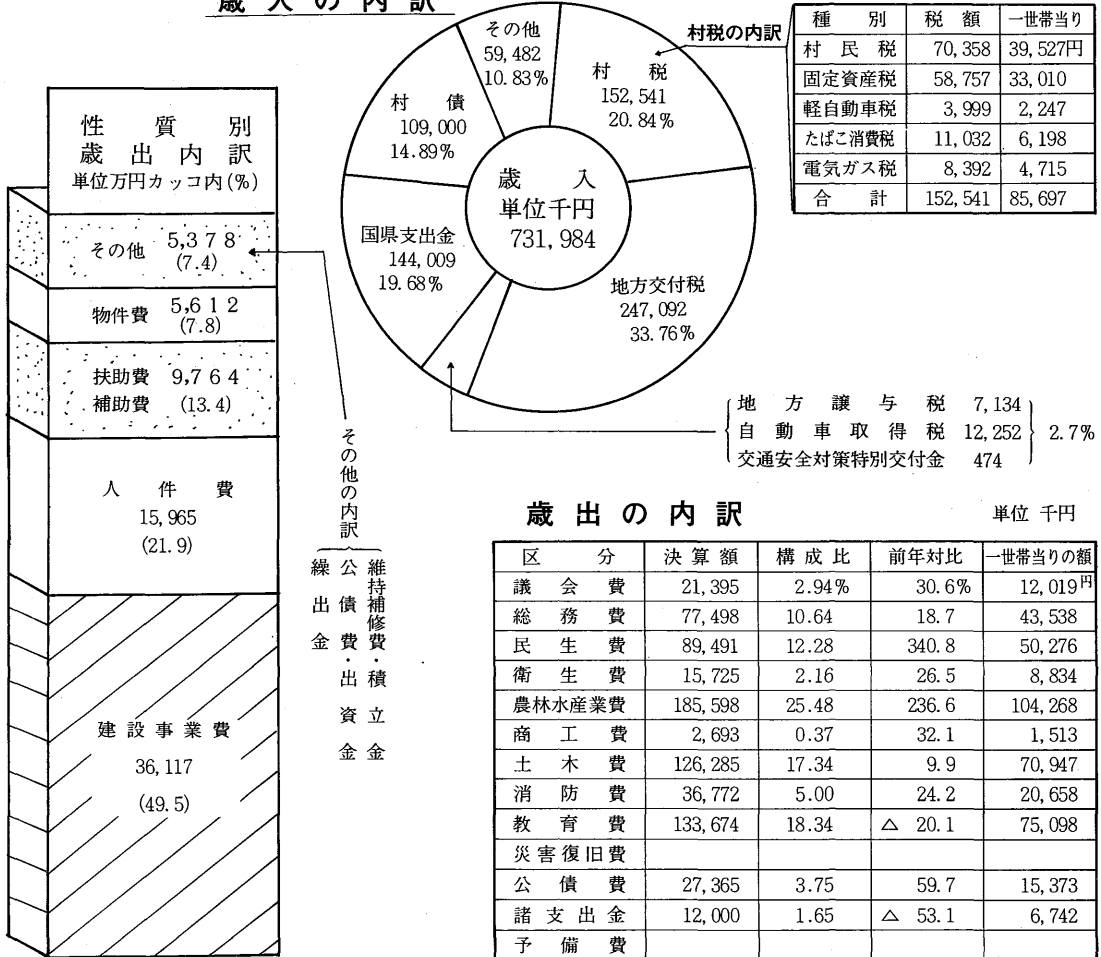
歳入の内訳

性質別
歳出内訳
単位万円カッコ内(%)

その他 5,378 (7.4)

物件費 5,612 (7.8)

扶助費 補助費 9,764 (13.4)

人件費 15,965 (21.9)

建設事業費 36,117 (49.5)

その他の内訳
維持補修費・積立金
公債費・出資金
繰出金

その他 59,482 10.83%

村税 152,541 20.84%

村債 109,000 14.89%

歳入
単位千円
731,984

国県支出金 144,009 19.68%

地方交付税 247,092 33.76%

地方譲与税 7,134
自動車取得税 12,252
交通安全対策特別交付金 474
2.7%

村税の内訳

| 種別 | 税額 | 一世帯当り |
|---|---|---|
| 村民税 | 70,358 | 39,527円 |
| 固定資産税 | 58,757 | 33,010 |
| 軽自動車税 | 3,999 | 2,247 |
| たばこ消費税 | 11,032 | 6,198 |
| 電気ガス税 | 8,392 | 4,715 |
| 合計 | 152,541 | 85,697 |

歳出の内訳

単位 千円

| 区分 | 決算額 | 構成比 | 前年対比 | 一世帯当りの額 |
|---|---|---|---|---|
| 議会費 | 21,395 | 2.94% | 30.6% | 12,019円 |
| 総務費 | 77,498 | 10.64 | 18.7 | 43,538 |
| 民生費 | 89,491 | 12.28 | 340.8 | 50,276 |
| 衛生費 | 15,725 | 2.16 | 26.5 | 8,834 |
| 農林水産業費 | 185,598 | 25.48 | 236.6 | 104,268 |
| 商工費 | 2,693 | 0.37 | 32.1 | 1,513 |
| 土木費 | 126,285 | 17.34 | 9.9 | 70,947 |
| 消防費 | 36,772 | 5.00 | 24.2 | 20,658 |
| 教育費 | 133,674 | 18.34 | △ 20.1 | 75,098 |
| 災害復旧費 | | | | |
| 公債費 | 27,365 | 3.75 | 59.7 | 15,373 |
| 諸支出金 | 12,000 | 1.65 | △ 53.1 | 6,742 |
| 予備費 | | | | |